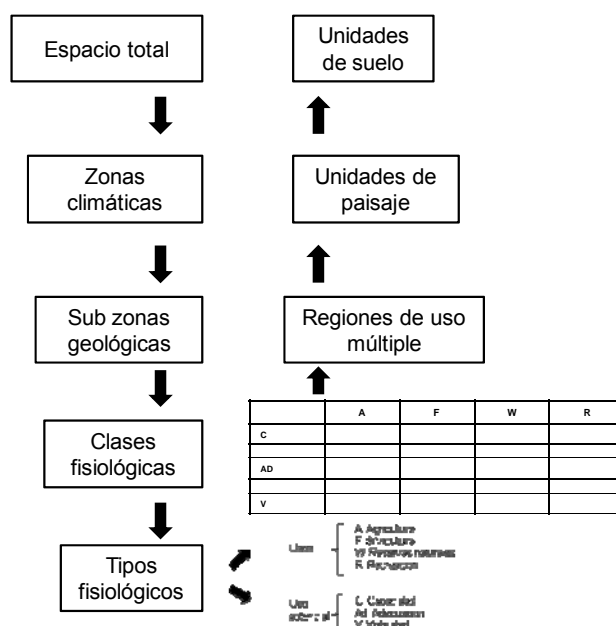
Espacio total

Zonas climáticas

Sub zonas geológicas

Clases fisiológicas

Tipos fisiológicos

Unidades de suelo

Unidades de paisaje

Regiones de uso múltiple

| | A | F | W | R |
|---|---|---|---|---|
| C | | | | |
| | | | | |
| AD | | | | |
| | | | | |
| V | | | | |

Usos
A Agricultura
F Silvicultura
W Reservas naturales
R Recreación

Uso potencial
C Capacidad
AD Adecuación
V Vialidad